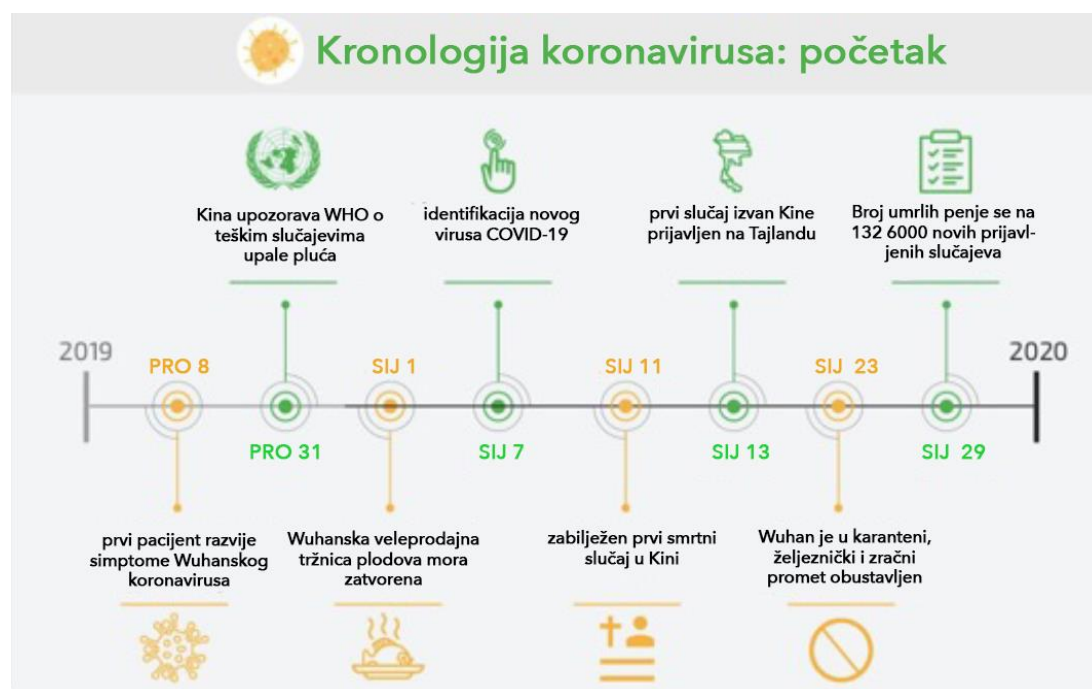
Kronologija koronavirusa: početak

Kina upozorava WHO o teškim slučajevima upale pluća

identifikacija novog virusa COVID-19

prvi slučaj izvan Kine prijavljen na Tajlandu

Broj umrlih penje se na 132 6000 novih prijavljenih slučajeva

2019

PRO 8

SIJ 1

SIJ 11

SIJ 23

2020

PRO 31

SIJ 7

SIJ 13

SIJ 29

prvi pacijent razvije simptome Wuhanskog koronavirusa

Wuhanska veleprodajna tržnica plodova mora zatvorena

zabilježen prvi smrtni slučaj u Kini

Wuhan je u karanteni, željeznički i zračni promet obustavljen